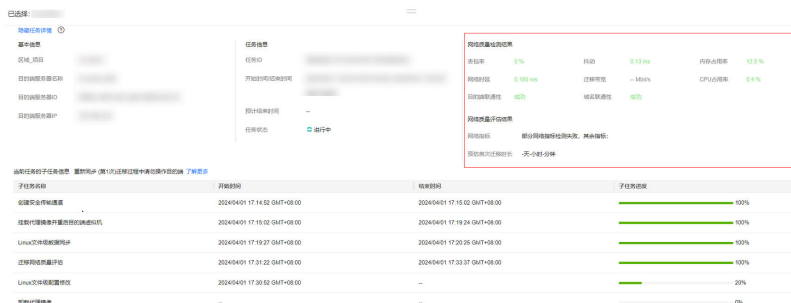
已选择: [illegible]

隐藏任务详情 ⓘ

基本信息

区域_项目 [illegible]

目的端服务器名称 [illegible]

目的端服务器ID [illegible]

目的端服务器IP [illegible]

任务信息

任务ID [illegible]

开始时间/结束时间 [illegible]

预计结束时间 --

任务状态 进行中

网络质量检测结果

丢包率 0%

抖动 0.13 ms

内存占用率 12.5 %

网络时延 0.165 ms

迁移带宽 -- Mbit/s

CPU占用率 0.4 %

目的端连通性 成功

域名联通性 成功

网络质量评估结果

网络指标 部分网络指标检测失败，其余指标:

预估首次迁移时长 -天-小时-分钟

当前任务的子任务信息 重新同步 (第1次)迁移过程中请勿操作目的端 了解更多

| 子任务名称 | 开始时间 | 结束时间 | 子任务进度 |
|---|---|---|---|
| 创建安全传输通道 | 2024/04/01 17:14:52 GMT+08:00 | 2024/04/01 17:15:02 GMT+08:00 | 100% |
| 挂载代理镜像并重启目的端虚拟机 | 2024/04/01 17:15:02 GMT+08:00 | 2024/04/01 17:19:24 GMT+08:00 | 100% |
| Linux文件级数据同步 | 2024/04/01 17:19:27 GMT+08:00 | 2024/04/01 17:20:25 GMT+08:00 | 100% |
| 迁移网络质量评估 | 2024/04/01 17:31:22 GMT+08:00 | 2024/04/01 17:33:37 GMT+08:00 | 100% |
| Linux文件级配置修改 | 2024/04/01 17:30:52 GMT+08:00 | -- | 20% |
| 卸载代理镜像 | -- | -- | 0% |